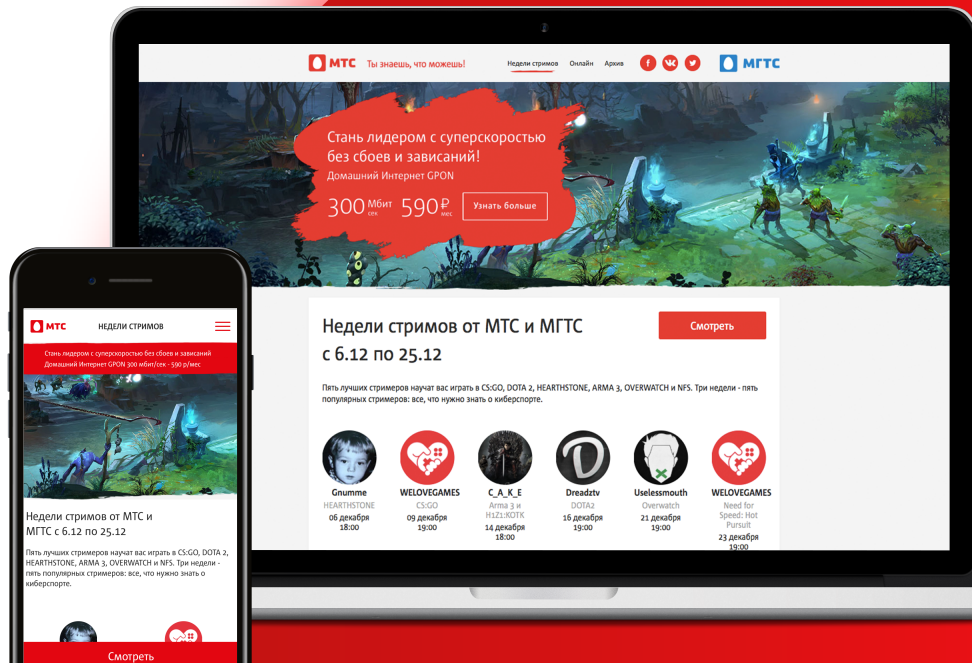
МТС Ты знаешь, что можешь!

Недели стримов Онлайн Архив

МГТС

Стань лидером с суперскоростью без сбоев и зависаний!
Домашний Интернет GPON
300 Мбит/сек 590 ₽/мес
Узнать больше

Недели стримов от МТС и МГТС с 6.12 по 25.12

Смотреть

Пять лучших стримеров научат вас играть в CS:GO, DOTA 2, HEARTHSTONE, ARMA 3, OVERWATCH и NFS. Три недели - пять популярных стримеров: все, что нужно знать о киберспорте.

Gnumme
HEARTHSTONE
06 декабря
18:00

WELOVEGAMES
CS:GO
09 декабря
19:00

C_A_K_E
Arma 3 и H1Z1:KOTK
14 декабря
18:00

Dreadztv
DOTA2
16 декабря
19:00

Uselessmouth
Overwatch
21 декабря
19:00

WELOVEGAMES
Need for Speed: Hot Pursuit
23 декабря
19:00

МТС НЕДЕЛИ СТРИМОВ

Стань лидером с суперскоростью без сбоев и зависаний
Домашний Интернет GPON 300 Мбит/сек - 590 р/мес

Недели стримов от МТС и МГТС с 6.12 по 25.12

Пять лучших стримеров научат вас играть в CS:GO, DOTA 2, HEARTHSTONE, ARMA 3, OVERWATCH и NFS. Три недели - пять популярных стримеров: все, что нужно знать о киберспорте.

Смотреть